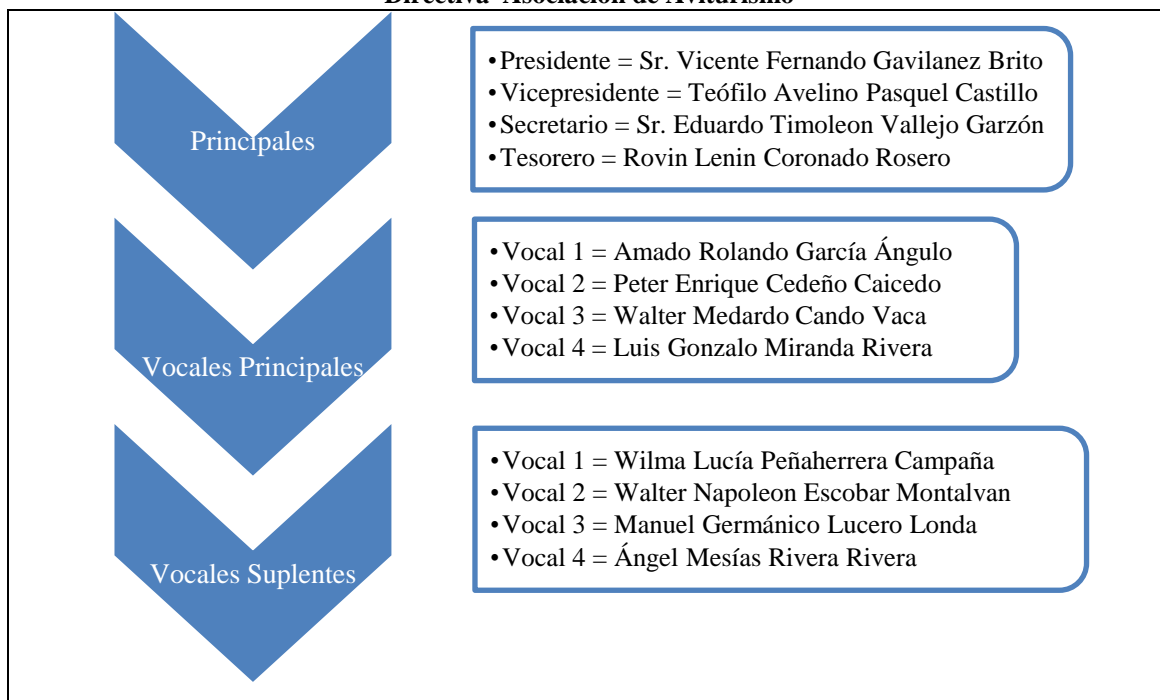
Directiva Asociación de Aviturismo

Principales

•Presidente = Sr. Vicente Fernando Gavilanez Brito
•Vicepresidente = Teófilo Avelino Pasquel Castillo
•Secretario = Sr. Eduardo Timoleon Vallejo Garzón
•Tesorero = Rovin Lenin Coronado Rosero

Vocales Principales

•Vocal 1 = Amado Rolando García Ángulo
•Vocal 2 = Peter Enrique Cedeño Caicedo
•Vocal 3 = Walter Medardo Cando Vaca
•Vocal 4 = Luis Gonzalo Miranda Rivera

Vocales Suplentes

•Vocal 1 = Wilma Lucía Peñaherrera Campaña
•Vocal 2 = Walter Napoleon Escobar Montalvan
•Vocal 3 = Manuel Germánico Lucero Londa
•Vocal 4 = Ángel Mesías Rivera Rivera